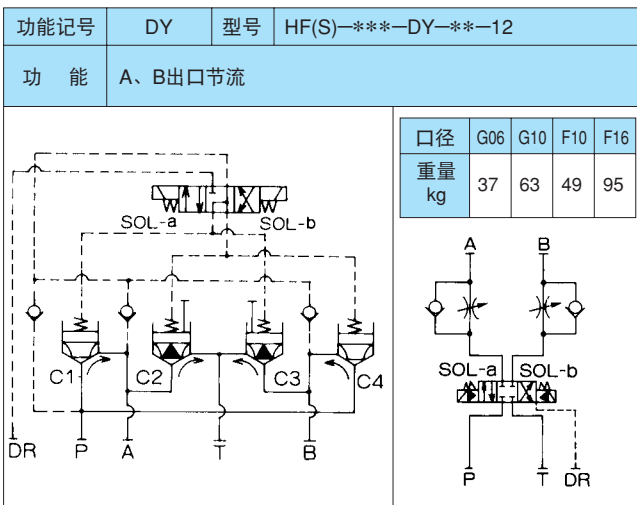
| 功能记号 | DY | 型号 | HF(S)—∗∗∗—DY—∗∗—12 |
|---|---|---|---|
| 功 能 | A、B出口节流 | | |

| 口径 | G06 | G10 | F10 | F16 |
|---|---|---|---|---|
| 重量 kg | 37 | 63 | 49 | 95 |

SOL-a SOL-b
C1 C2 C3 C4
DR P A T B

A B
SOL-a SOL-b
P T DR